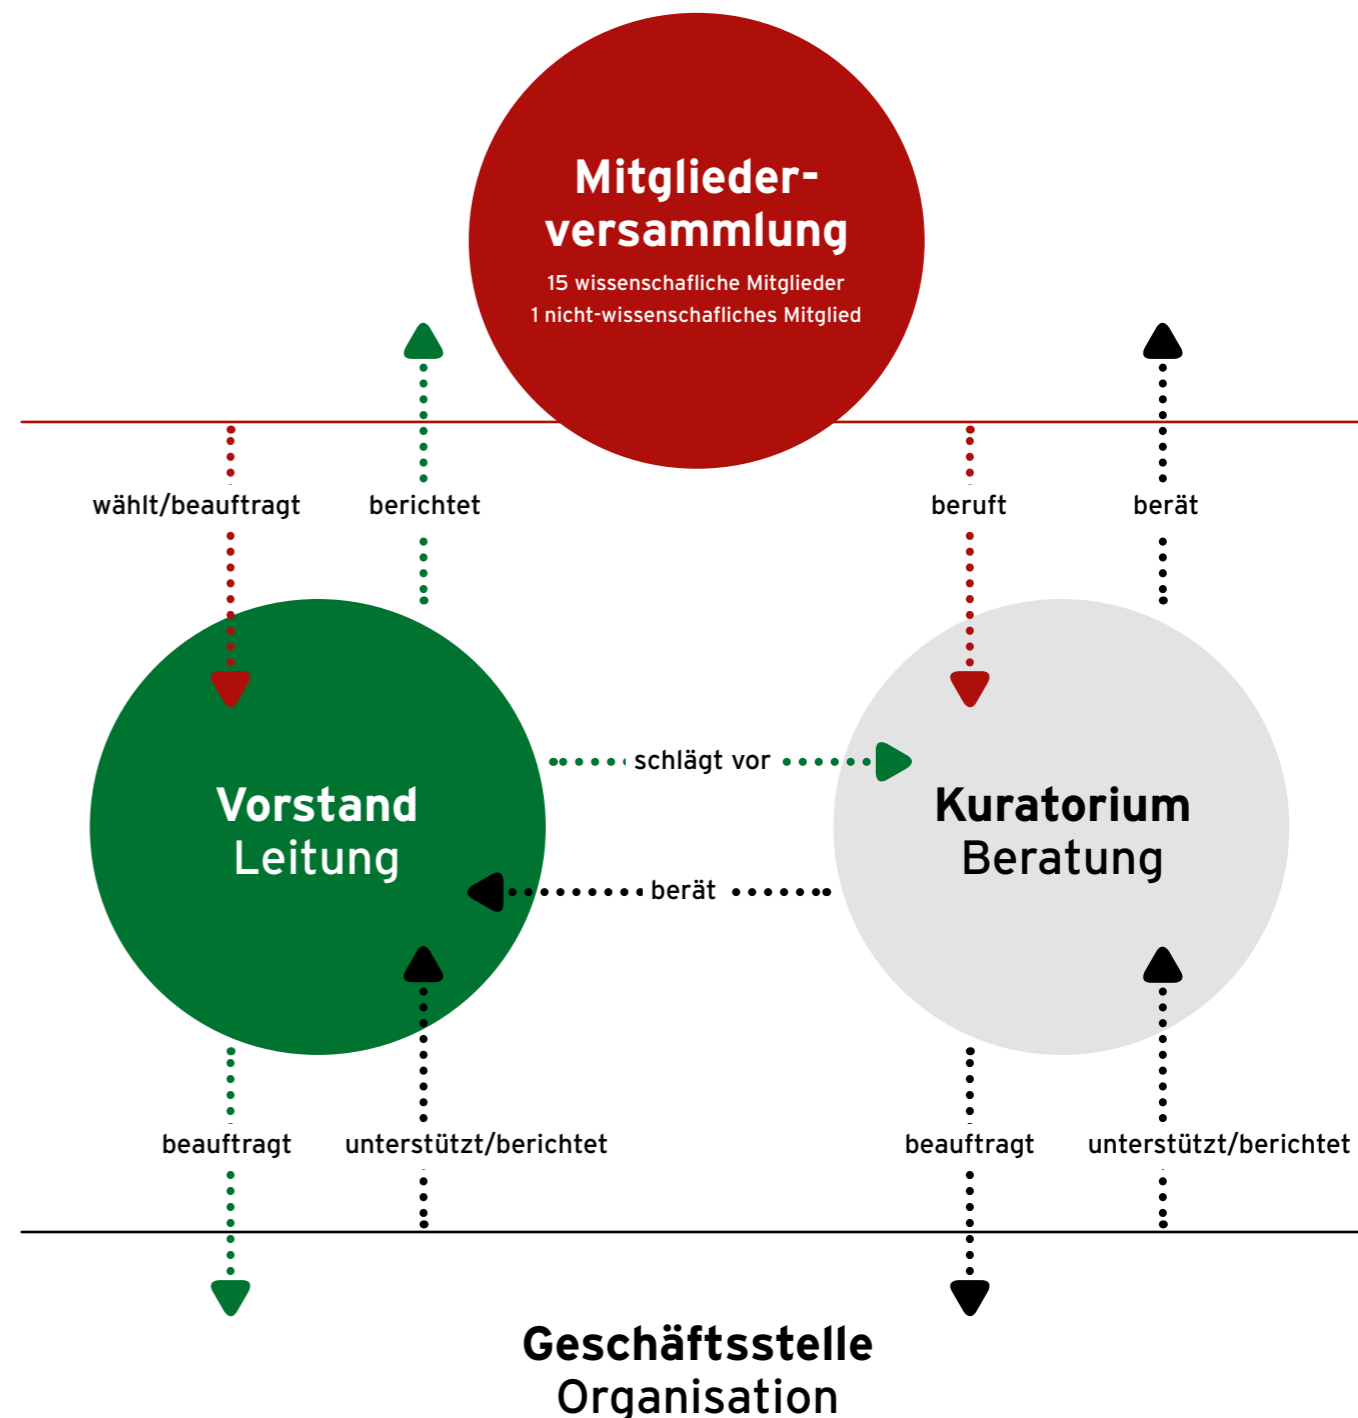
Mitgliederversammlung
15 wissenschafliche Mitglieder
1 nicht-wissenschafliches Mitglied

wählt/beauftragt

berichtet

beruft

berät

Vorstand
Leitung

schlägt vor

berät

Kuratorium
Beratung

beauftragt

unterstützt/berichtet

beauftragt

unterstützt/berichtet

Geschäftsstelle
Organisation